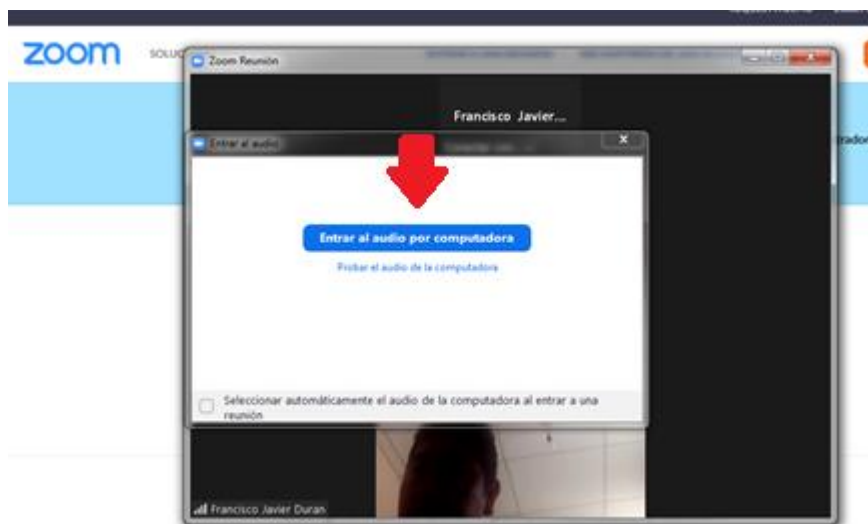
zoom

SOLU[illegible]

Zoom Reunión

Francisco Javier...

trador

Entrar al audio

Entrar al audio por computadora

Probar el audio de la computadora

Seleccionar automáticamente el audio de la computadora al entrar a una reunión

Francisco Javier Duran